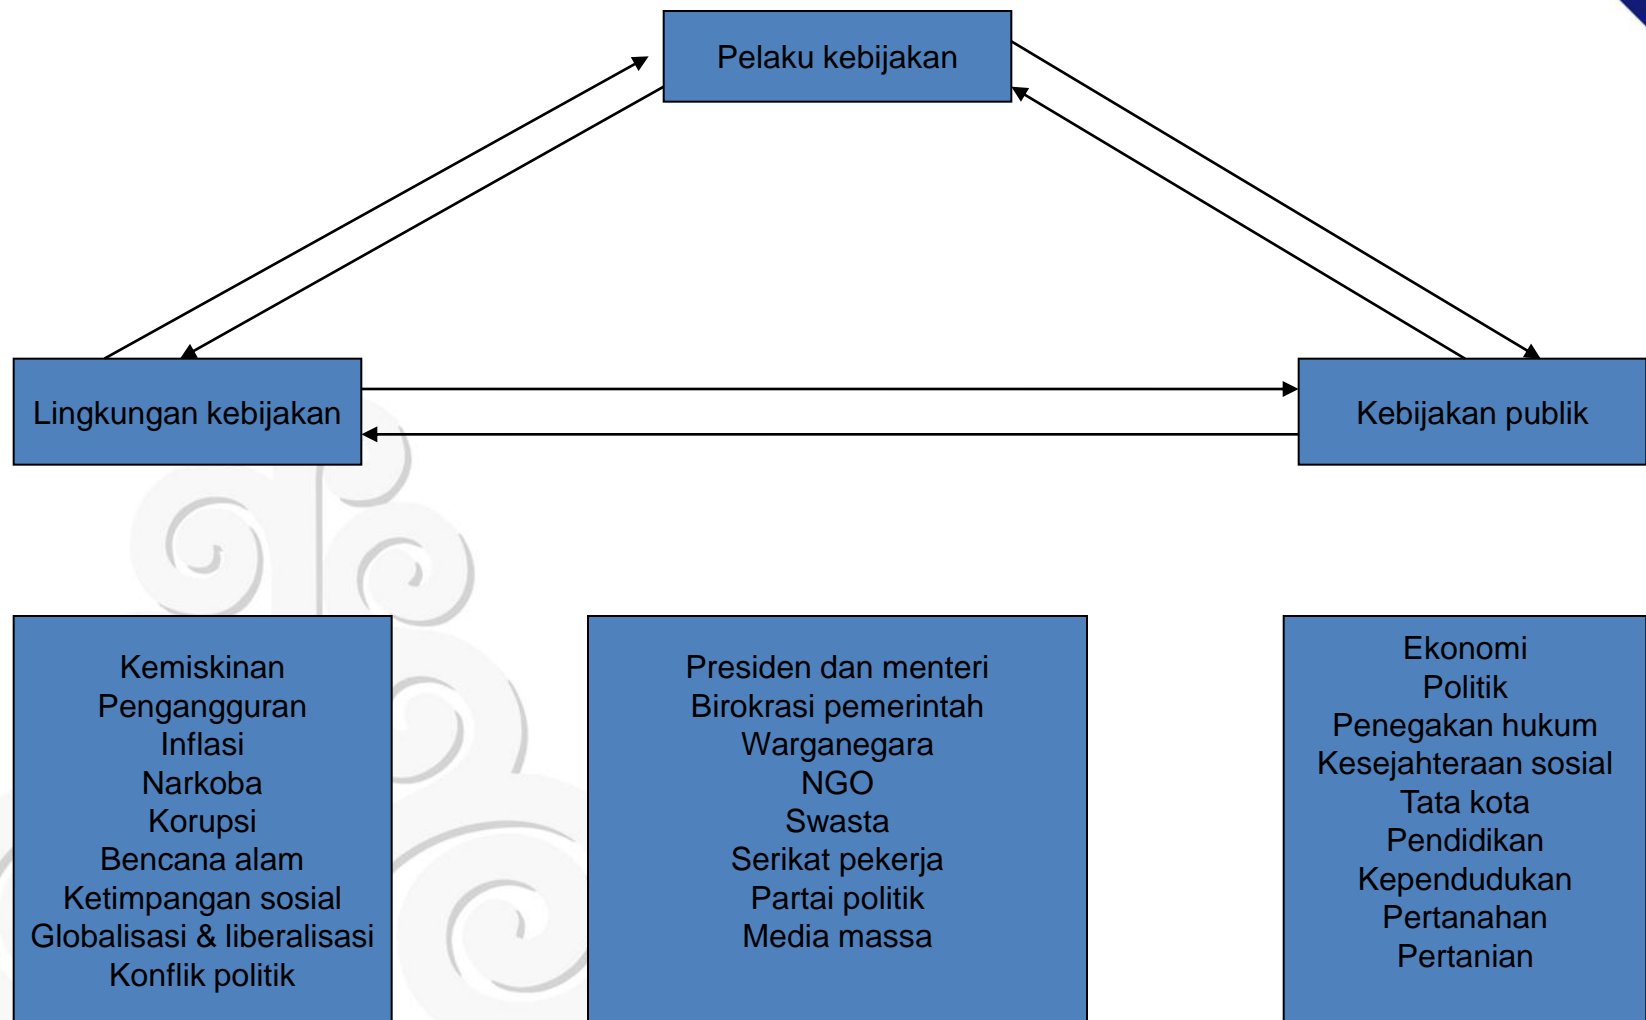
Pelaku kebijakan

Lingkungan kebijakan

Kebijakan publik

Kemiskinan
Pengangguran
Inflasi
Narkoba
Korupsi
Bencana alam
Ketimpangan sosial
Globalisasi & liberalisasi
Konflik politik

Presiden dan menteri
Birokrasi pemerintah
Warganegara
NGO
Swasta
Serikat pekerja
Partai politik
Media massa

Ekonomi
Politik
Penegakan hukum
Kesejahteraan sosial
Tata kota
Pendidikan
Kependudukan
Pertanahan
Pertanian